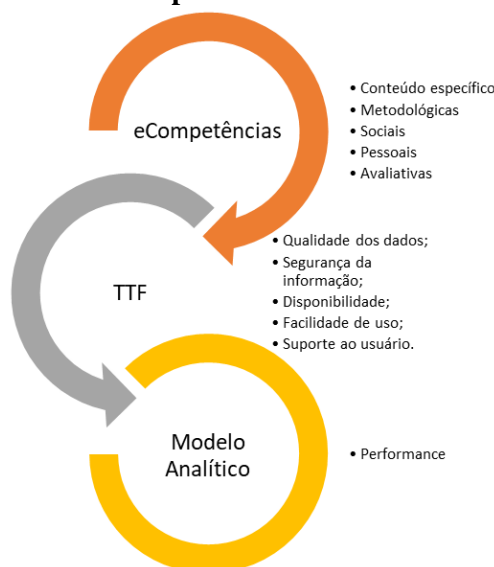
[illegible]

eCompetências

• Conteúdo específico
• Metodológicas
• Sociais
• Pessoais
• Avaliativas

TTF

• Qualidade dos dados;
• Segurança da informação;
• Disponibilidade;
• Facilidade de uso;
• Suporte ao usuário.

Modelo Analítico

• Performance